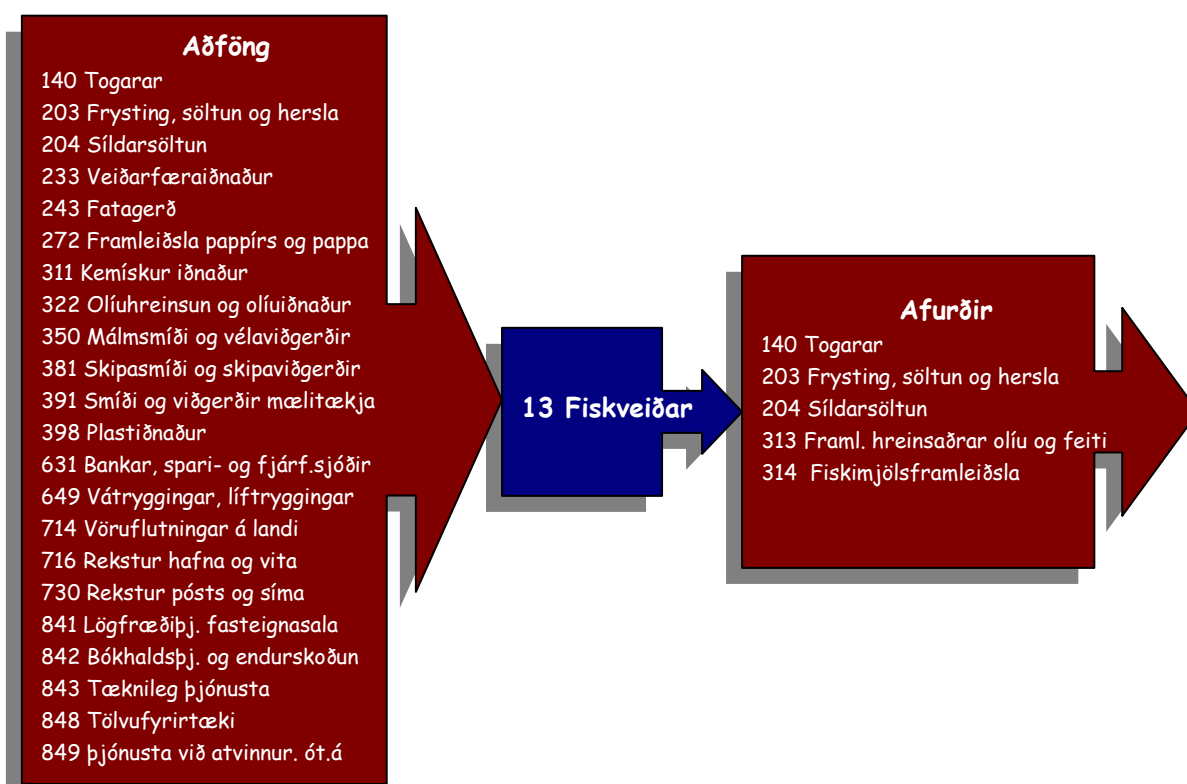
Aðföng
140 Togarar
203 Frysting, söltun og hersla
204 Síldarsöltun
233 Veiðarfæraiðnaður
243 Fatagerð
272 Framleiðsla pappírs og pappa
311 Kemískur iðnaður
322 Olíuhreinsun og olíuiðnaður
350 Málmsmíði og vélaviðgerðir
381 Skipasmíði og skipaviðgerðir
391 Smíði og viðgerðir mælitækja
398 Plastiðnaður
631 Bankar, spari- og fjárf.sjóðir
649 Vátryggingar, líftryggingar
714 Vöruflutningar á landi
716 Rekstur hafna og vita
730 Rekstur pósts og síma
841 Lögfræðiþj. fasteignasala
842 Bókhaldsþj. og endurskoðun
843 Tæknileg þjónusta
848 Tölvufyrirtæki
849 þjónusta við atvinnur. ót.á

13 Fiskveiðar

Afurðir
140 Togarar
203 Frysting, söltun og hersla
204 Síldarsöltun
313 Framl. hreinsaðrar olíu og feiti
314 Fiskimjölsframleiðsla